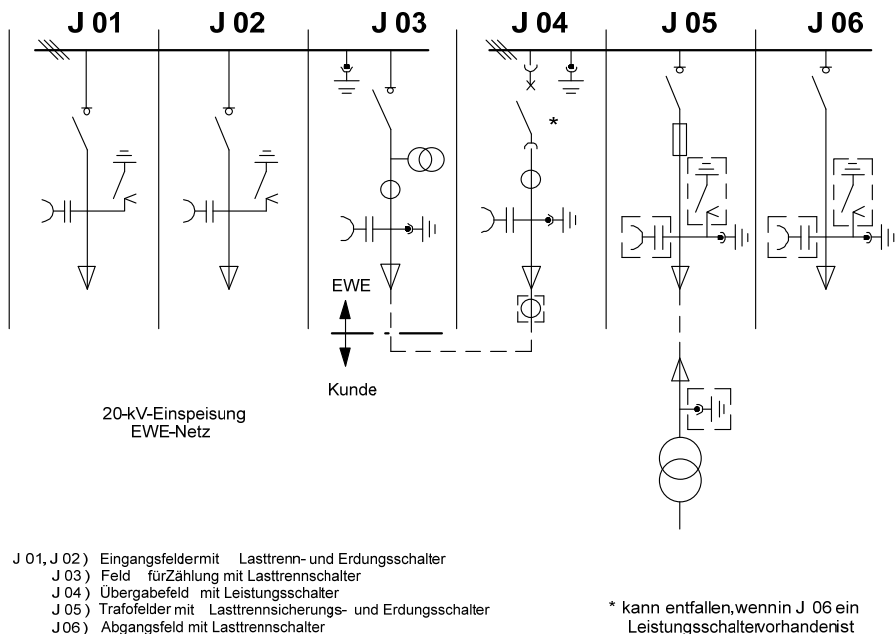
J 01 J 02 J 03 J 04 J 05 J 06

*

EWE

Kunde

20-kV-Einspeisung
EWE-Netz

J 01, J 02 ) Eingangsfeldermit Lasttrenn- und Erdungsschalter
J 03 ) Feld fürZählung mit Lasttrennschalter
J 04 ) Übergabefeld mit Leistungsschalter
J 05 ) Trafofelder mit Lasttrennsicherungs- und Erdungsschalter
J 06 ) Abgangsfeld mit Lasttrennschalter

* kann entfallen, wennin J 06 ein Leistungsschaltervorhandenist